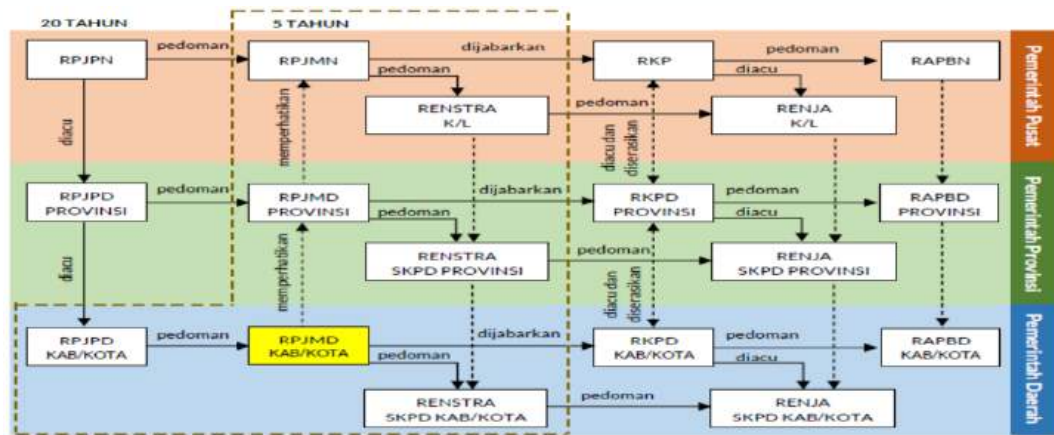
20 TAHUN

5 TAHUN

RPJPN

pedoman

RPJMN

dijabarkan

RKP

pedoman

RAPBN

Pemerintah Pusat

pedoman

diacu

RENSTRA K/L

pedoman

RENJA K/L

diacu

memperhatikan

diacu dan diserasikan

RPJPD PROVINSI

pedoman

RPJMD PROVINSI

dijabarkan

RKPD PROVINSI

pedoman

RAPBD PROVINSI

Pemerintah Provinsi

pedoman

diacu

RENSTRA SKPD PROVINSI

pedoman

RENJA SKPD PROVINSI

diacu

memperhatikan

diacu dan diserasikan

RPJPD KAB/KOTA

pedoman

RPJMD KAB/KOTA

dijabarkan

RKPD KAB/KOTA

pedoman

RAPBD KAB/KOTA

Pemerintah Daerah

pedoman

diacu

RENSTRA SKPD KAB/KOTA

pedoman

RENJA SKPD KAB/KOTA